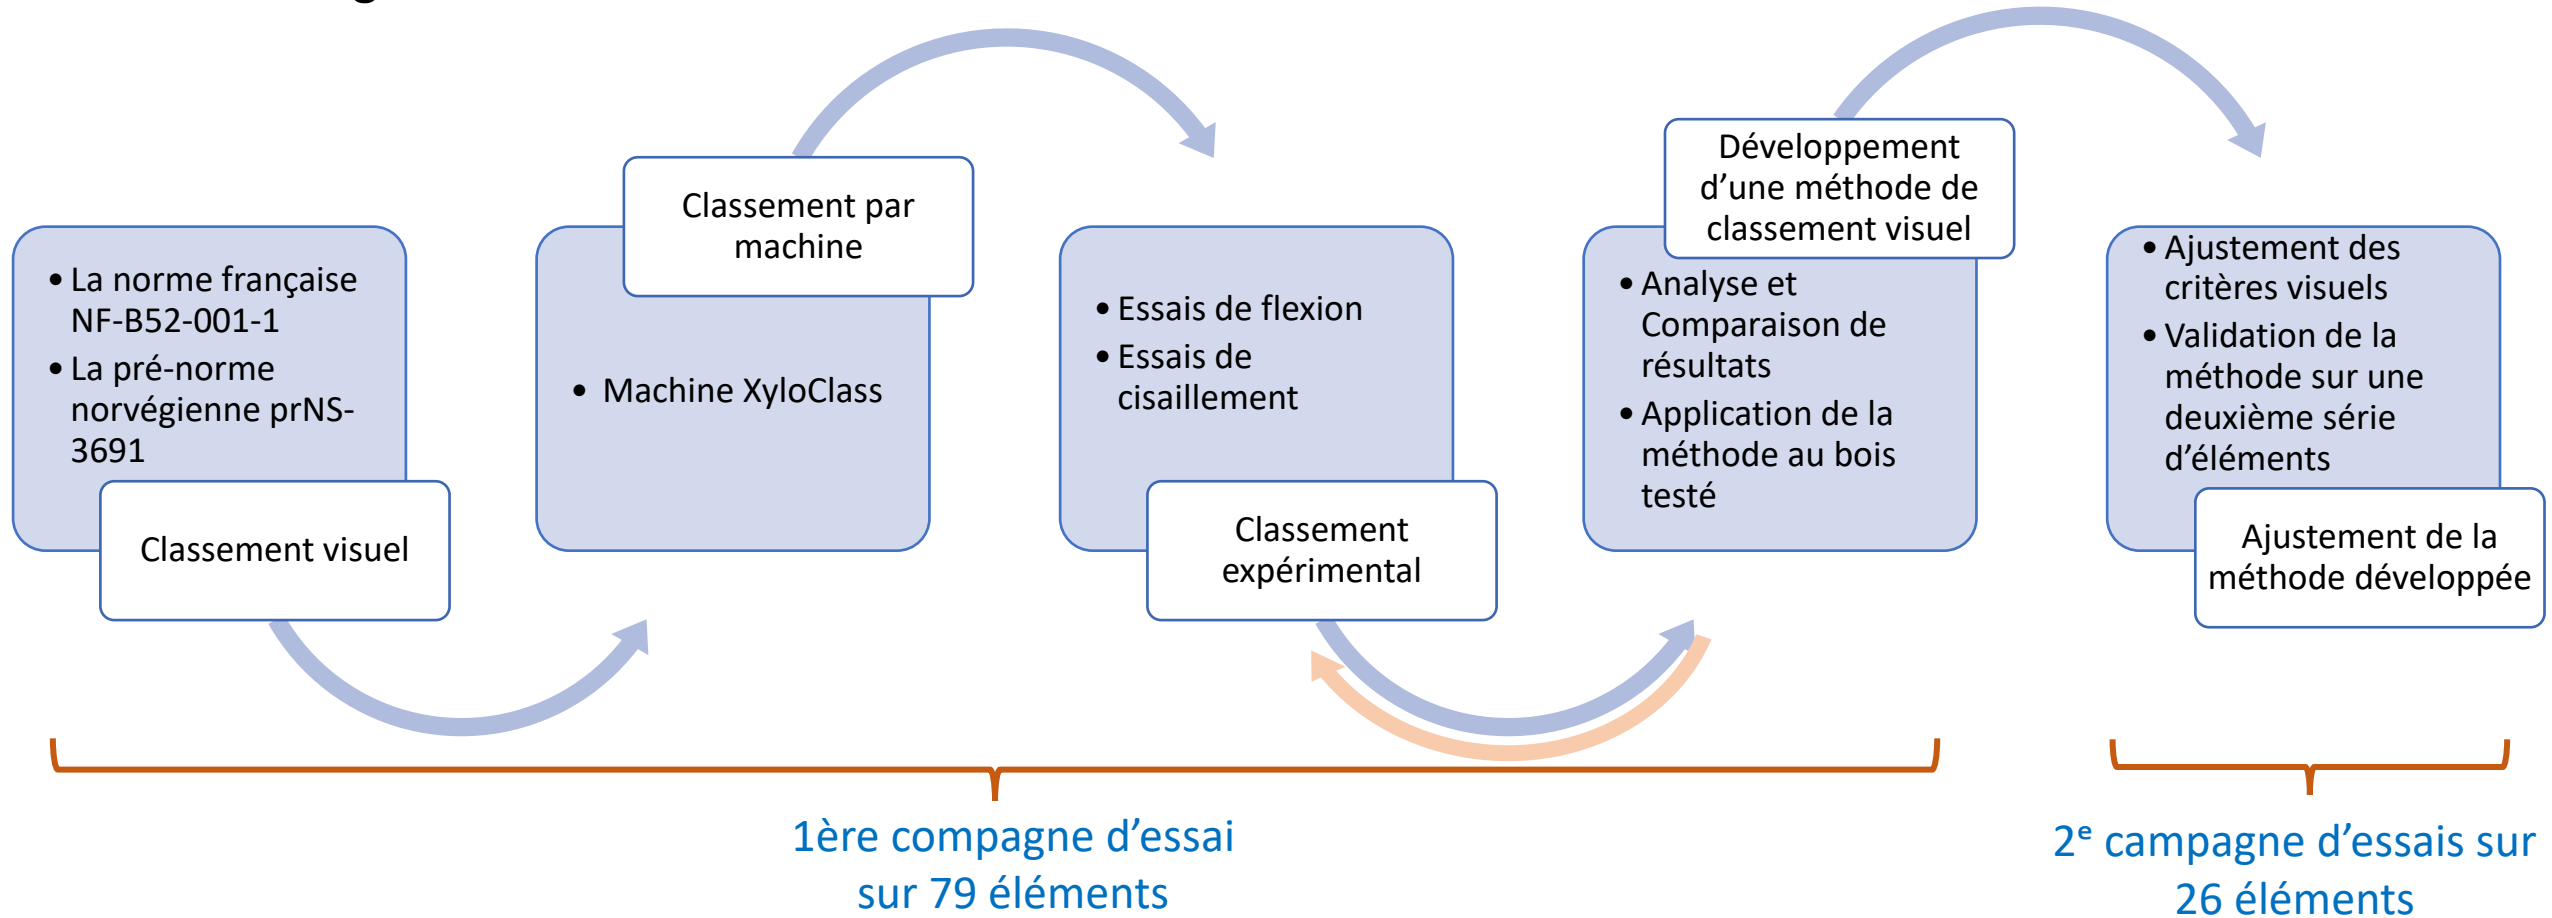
• La norme française NF-B52-001-1
• La pré-norme norvégienne prNS-3691

Classement visuel

Classement par machine

• Machine XyloClass

• Essais de flexion
• Essais de cisaillement

Classement expérimental

Développement d'une méthode de classement visuel

• Analyse et Comparaison de résultats
• Application de la méthode au bois testé

• Ajustement des critères visuels
• Validation de la méthode sur une deuxième série d'éléments

Ajustement de la méthode développée

1ère compagne d'essai sur 79 éléments

2$^{e}$ campagne d'essais sur 26 éléments